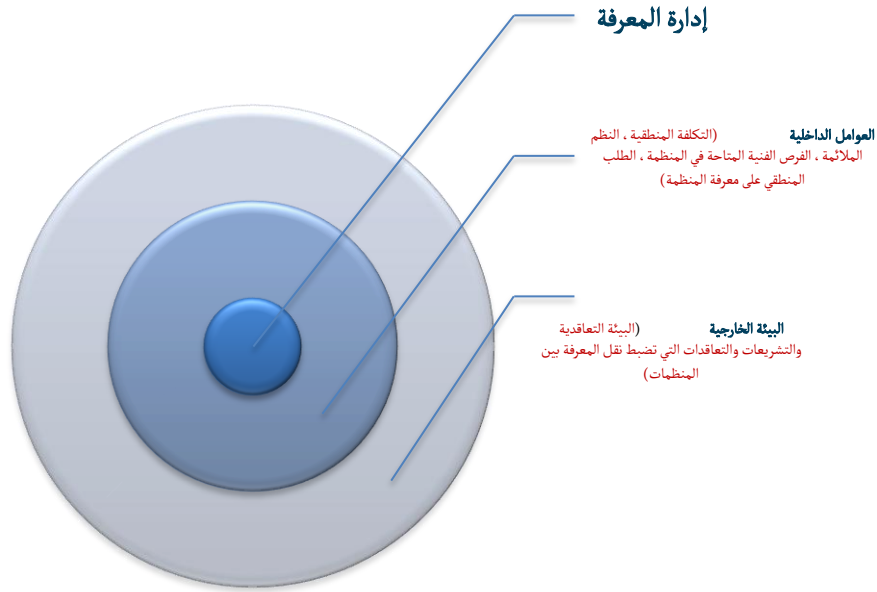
إدارة المعرفة

العوامل الداخلية (التكلفة المنطقية ، النظم الملائمة ، الفرص الفنية المتاحة في المنظمة ، الطلب المنطقي على معرفة المنظمة)

البيئة الخارجية (البيئة التعاقدية والتشريعات والتعاقدات التي تضبط نقل المعرفة بين المنظمات)